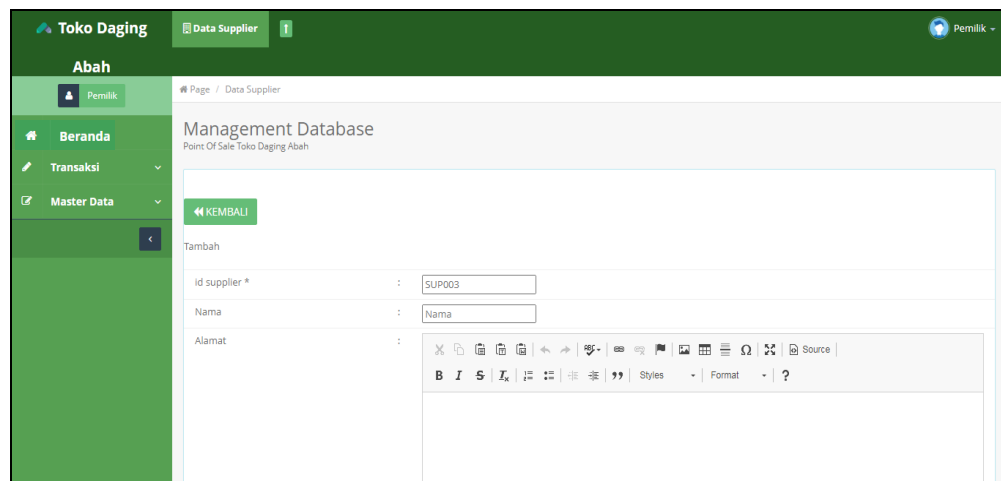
Toko Daging Abah

Data Supplier

Pemilik

Pemilik

Beranda

Transaksi

Master Data

Page / Data Supplier

Management Database
Point Of Sale Toko Daging Abah

KEMBALI

Tambah

| | | |
|---|---|---|
| id supplier * | : | SUP003 |
| Nama | : | Nama |
| Alamat | : | |

Source

B I S $I_x$ 99 Styles Format ?